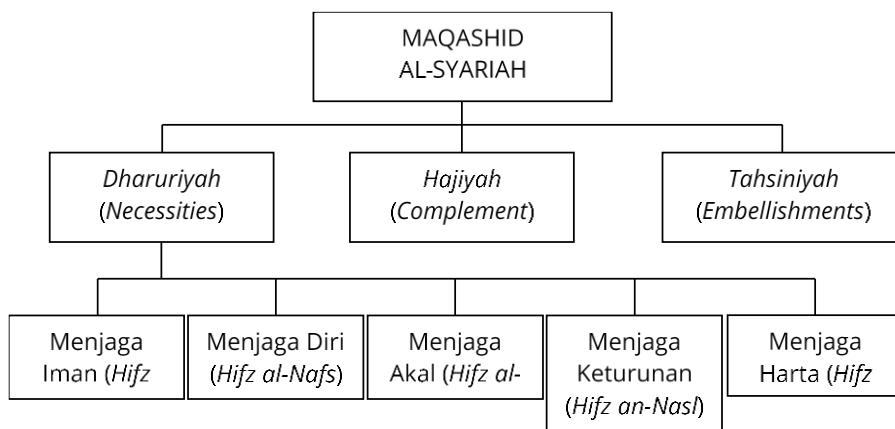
MAQASHID AL-SYARIAH

Dharuriyah (Necessities)

Hajiyah (Complement)

Tahsiniyah (Embellishments)

Menjaga Iman (Hifz

Menjaga Diri (Hifz al-Nafs)

Menjaga Akal (Hifz al-

Menjaga Keturunan (Hifz an-Nasl)

Menjaga Harta (Hifz